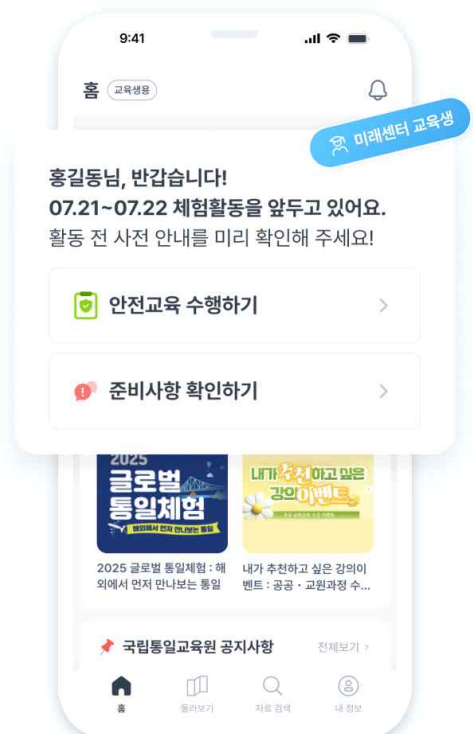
9:41

홈 교육생용

미래센터 교육생

홍길동님, 반갑습니다!
07.21~07.22 체험활동을 앞두고 있어요.
활동 전 사전 안내를 미리 확인해 주세요!

안전교육 수행하기 >

준비사항 확인하기 >

2025 글로벌 통일체험
해외에서 먼저 만나보는 통일

내가 추천하고 싶은 강의이벤트

2025 글로벌 통일체험 : 해외에서 먼저 만나보는 통일

내가 추천하고 싶은 강의이벤트 : 공공 · 교원과정 수...

국립통일교육원 공지사항 전체보기 >

홈 둘러보기 자료 검색 내 정보